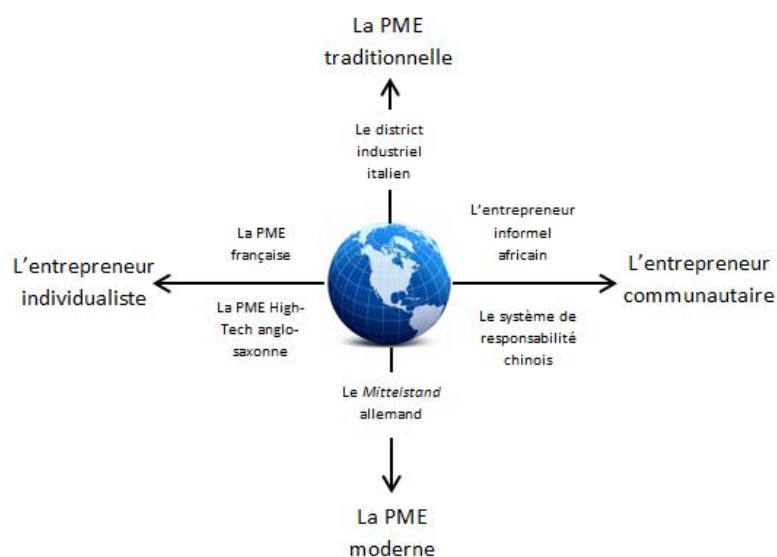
La PME traditionnelle

Le district industriel italien

La PME française

L'entrepreneur informel africain

L'entrepreneur individualiste

L'entrepreneur communautaire

La PME High-Tech anglo-saxonne

Le système de responsabilité chinois

Le *Mittelstand* allemand

La PME moderne